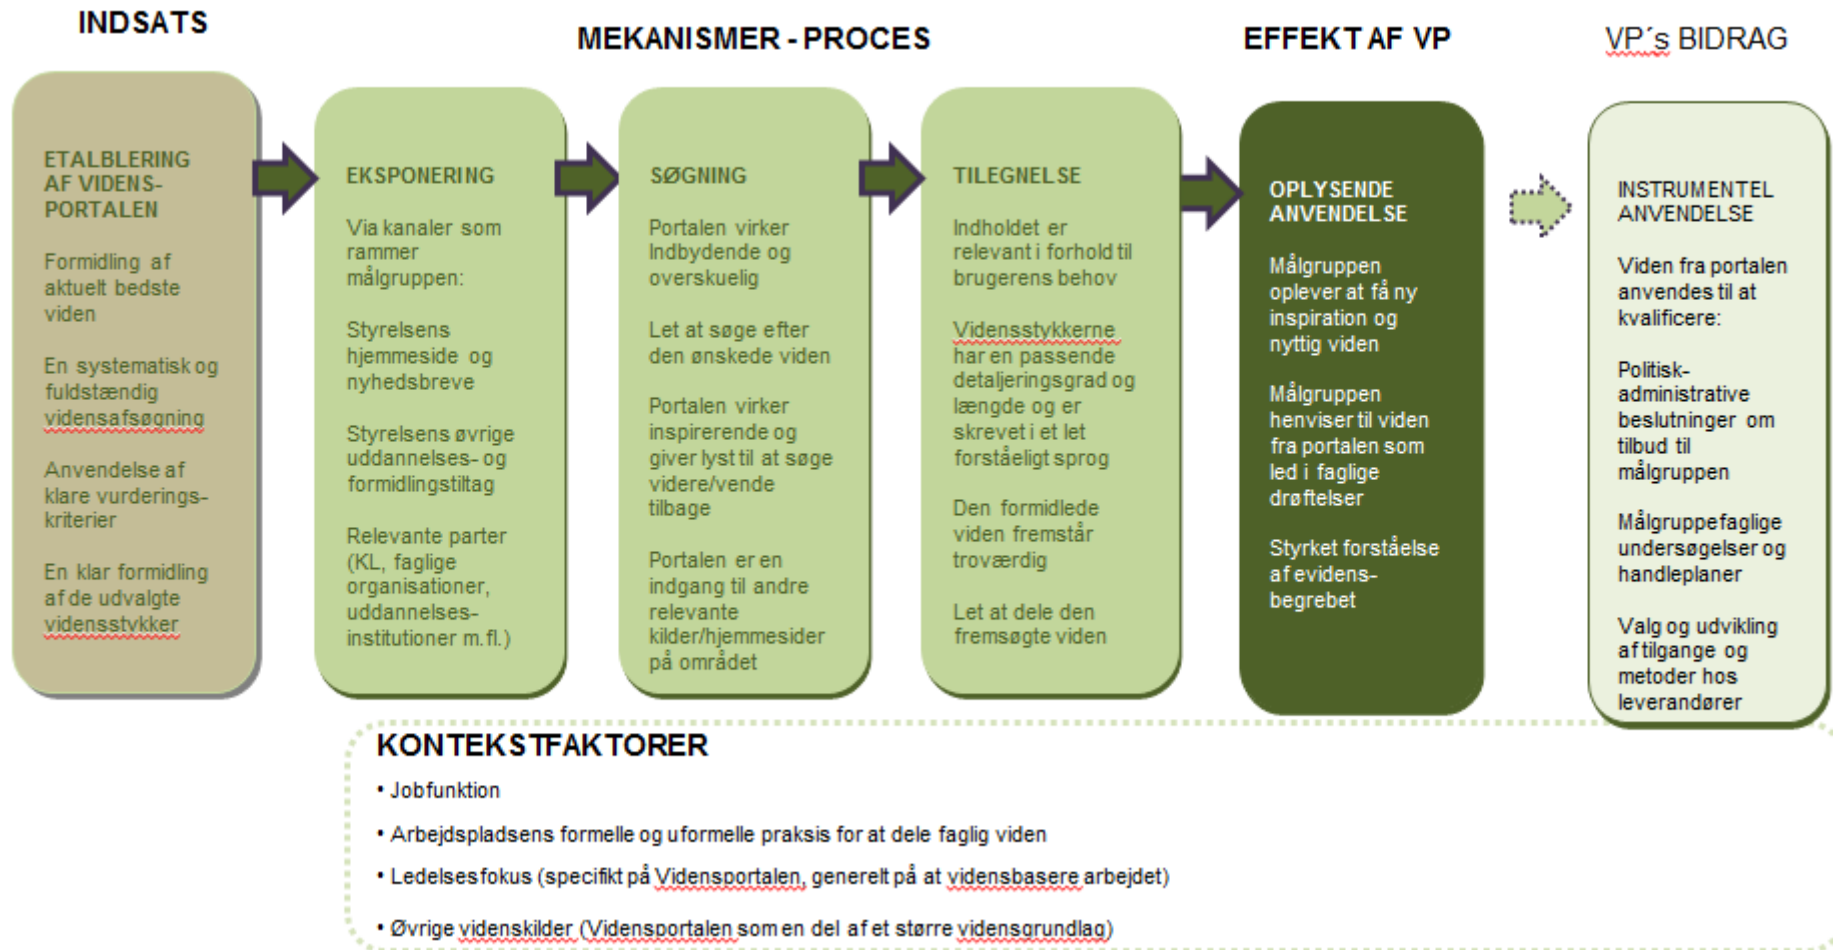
INDSATS

MEKANISMER - PROCES

EFFEKT AF VP

VP´s BIDRAG

ETALBLERING AF VIDENS-PORTALEN

Formidling af aktuelt bedste viden

En systematisk og fuldstændig vidensafsøgning

Anvendelse af klare vurderings-kriterier

En klar formidling af de udvalgte vidensstykker

EKSPONERING

Via kanaler som rammer målgruppen:

Styrelsens hjemmeside og nyhedsbreve

Styrelsens øvrige uddannelses- og formidlingstiltag

Relevante parter (KL, faglige organisationer, uddannelses-institutioner m.fl.)

SØGNING

Portalen virker Indbydende og overskuelig

Let at søge efter den ønskede viden

Portalen virker inspirerende og giver lyst til at søge videre/vende tilbage

Portalen er en indgang til andre relevante kilder/hjemmesider på området

TILEGNELSE

Indholdet er relevant i forhold til brugerens behov

Vidensstykkerne har en passende detaljeringsgrad og længde og er skrevet i et let forståeligt sprog

Den formidlede viden fremstår troværdig

Let at dele den fremsøgte viden

OPLYSENDE ANVENDELSE

Målgruppen oplever at få ny inspiration og nyttig viden

Målgruppen henviser til viden fra portalen som led i faglige drøftelser

Styrket forståelse af evidens-begrebet

INSTRUMENTEL ANVENDELSE

Viden fra portalen anvendes til at kvalificere:

Politisk-administrative beslutninger om tilbud til målgruppen

Målgruppefaglige undersøgelser og handleplaner

Valg og udvikling af tilgange og metoder hos leverandører

KONTEKSTFAKTORER

• Jobfunktion

• Arbejdspladsens formelle og uformelle praksis for at dele faglig viden

• Ledelsesfokus (specifikt på Vidensportalen, generelt på at vidensbasere arbejdet)

• Øvrige videnskilder (Vidensportalen som en del af et større vidensgrundlag)